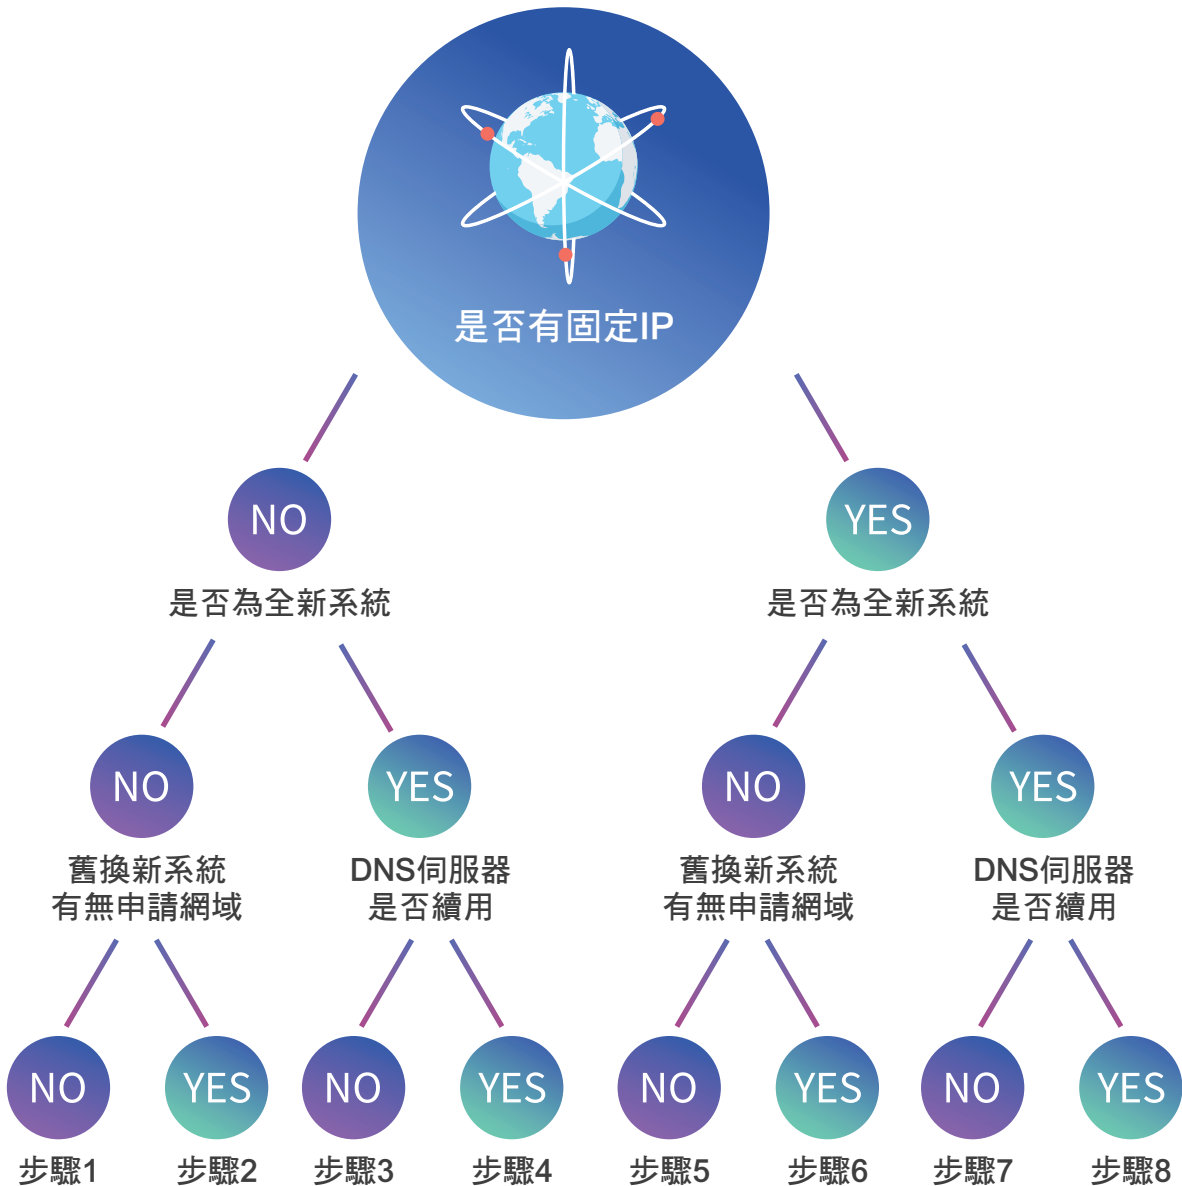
是否有固定IP

NO

是否為全新系統

YES

是否為全新系統

NO

舊換新系統
有無申請網域

YES

DNS伺服器
是否續用

NO

舊換新系統
有無申請網域

YES

DNS伺服器
是否續用

NO

步驟1

YES

步驟2

NO

步驟3

YES

步驟4

NO

步驟5

YES

步驟6

NO

步驟7

YES

步驟8